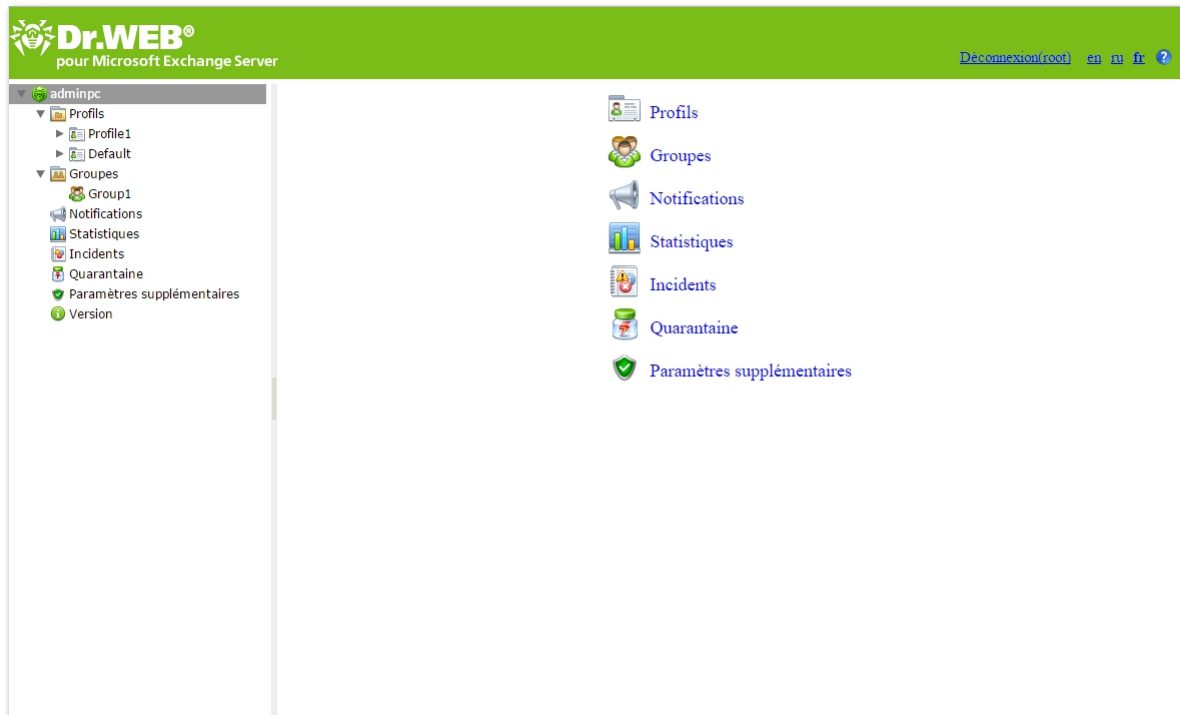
Dr.WEB®
pour Microsoft Exchange Server

Déconnexion(root) en ru fr

adminpc
Profils
Profile1
Default
Groupes
Group1
Notifications
Statistiques
Incidents
Quarantaine
Paramètres supplémentaires
Version

Profils
Groupes
Notifications
Statistiques
Incidents
Quarantaine
Paramètres supplémentaires